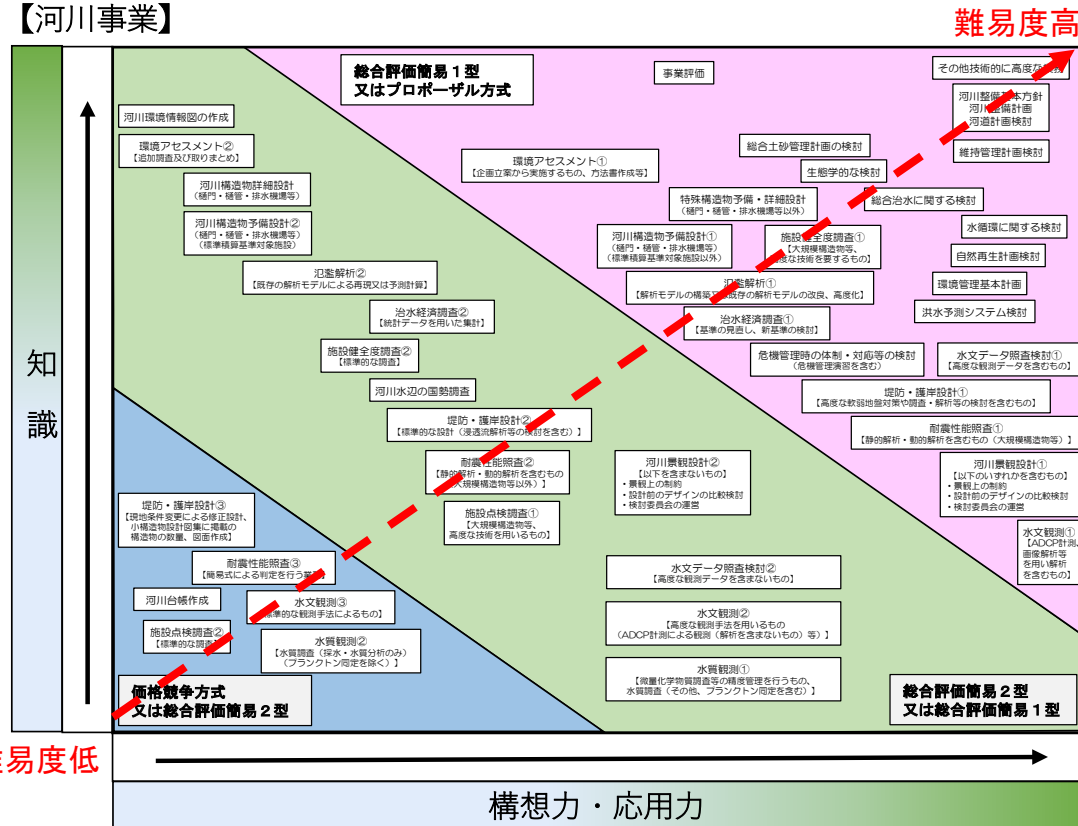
【河川事業】

難易度高

総合評価簡易１型
又はプロポーザル方式

事業評価

その他技術的に高度な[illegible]

河川整備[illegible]本方針
河川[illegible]備計画
河道計画検討

維持管理計画検討

総合土砂管理計画の検討

生態学的検討

総合治水に関する検討

水循環に関する検討

自然再生計画検討

環境管理基本計画

洪水予測システム検討

河川環境情報図の作成

環境アセスメント②
【追加調査及び取りまとめ】

環境アセスメント①
【企画立案から実施するもの、方法書作成等】

河川構造物詳細設計
（樋門・樋管・排水機場等）

特殊構造物予備・詳細設計
（樋門・樋管・排水機場等以外）

河川構造物予備設計②
（樋門・樋管・排水機場等）
（標準積算基準対象施設）

河川構造物予備設計①
（樋門・樋管・排水機場等）
（標準積算基準対象施設以外）

施設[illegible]全度調査①
【大規模構造物等、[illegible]度な技術を要するもの】

氾濫解析②
【既存の解析モデルによる再現又は予測計算】

氾濫解析①
【解析モデルの構築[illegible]既存の解析モデルの改良、高度化】

治水経済調査②
【統計データを用いた集計】

治水経済調査①
【基準の見直し、新基準の検討】

施設健全度調査②
【標準的な調査】

危機管理時の体制・対応等の検討
（危機管理演習を含む）

水文データ照査検討①
【高度な観測データを含むもの】

河川水辺の国勢調査

堤防・護岸設計①
【高度な軟弱地盤対策や調査・解析等の検討を含むもの】

堤防・護岸設計②
【標準的な設計（浸透流解析等の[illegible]討を含む）】

耐震性能照査①
【静的解析・動的解析を含むもの（大規模構造物等）】

耐震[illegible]能照査②
【静的解析・動的解析を含むもの（大規模構造物等以外）】

河川景観設計②
【以下を含まないもの】
・景観上の制約
・設計前のデザインの比較検討
・検討委員会の運営

河川景観設計①
【以下のいずれかを含むもの】
・景観上の制約
・設計前のデザインの比較検討
・検討委員会の運営

施設点検調査①
【大規模構造物等、高度な技術を用いるもの】

堤防・護岸設計③
【現地条件変更による修正設計、小構造物設計図集に掲載の構造物の数量、図面作成】

水文観測①
【ADCP計測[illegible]画像解析等を用い解析を含むもの】

耐震性能照査③
【簡易式による判定を行う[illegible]】

水文データ照査検討②
【高度な観測データを含まないもの】

河川台帳作成

水文観測③
【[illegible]準的な観測手法によるもの】

水文観測②
【高度な観測手法を用いるもの（ADCP計測による観測（解析を含まないもの）等）】

施設点検調査②
【標準的な調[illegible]】

水質観測②
【水質調査（採水・水質分析のみ）（プランクトン同定を除く）】

水質観測①
【微量化学物質調査等の精度管理を行うもの、水質調査（その他、プランクトン同定を含む）】

価格競争方式
又は総合評価簡易２型

総合評価簡易２型
又は総合評価簡易１型

知
識

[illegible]易度低

構想力・応用力